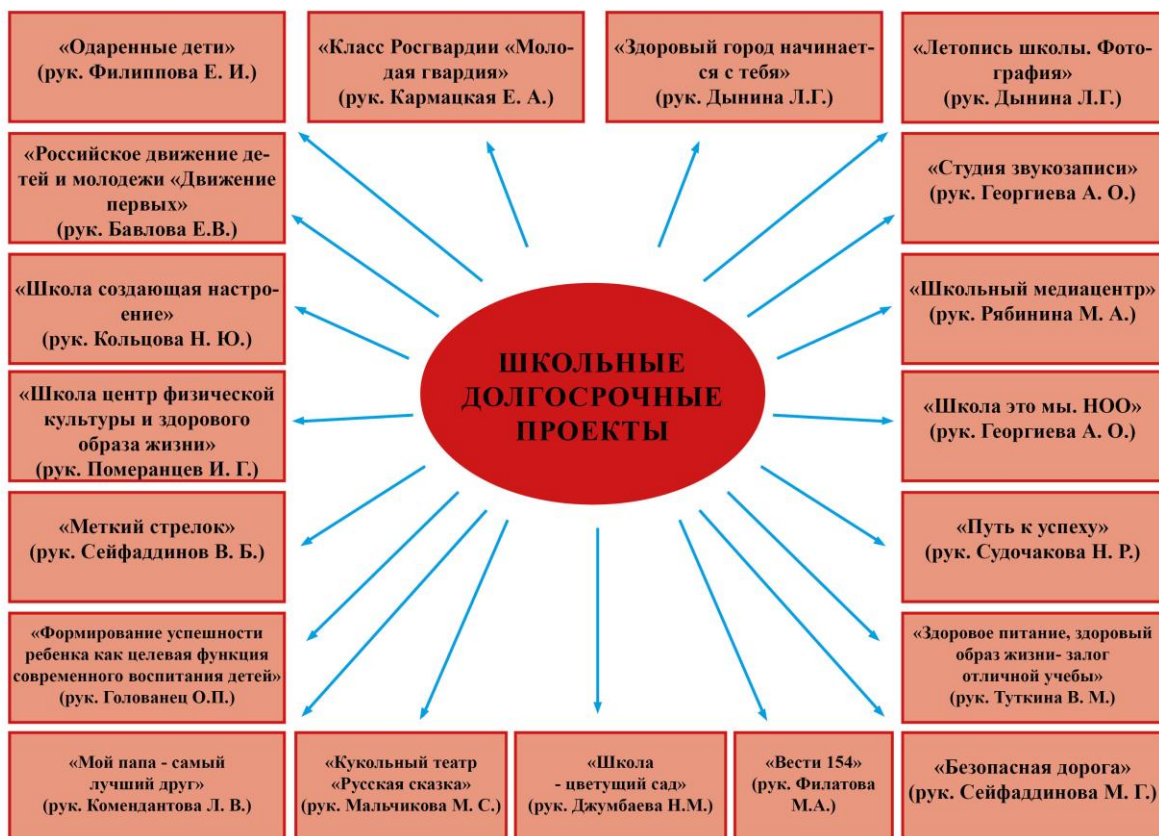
ШКОЛЬНЫЕ ДОЛГОСРОЧНЫЕ ПРОЕКТЫ

«Одаренные дети» (рук. Филиппова Е. И.)

«Класс Росгвардии «Молодая гвардия» (рук. Кармацкая Е. А.)

«Здоровый город начинается с тебя» (рук. Дынина Л.Г.)

«Летопись школы. Фотография» (рук. Дынина Л.Г.)

«Российское движение детей и молодежи «Движение первых» (рук. Бавлова Е.В.)

«Студия звукозаписи» (рук. Георгиева А. О.)

«Школа создающая настроение» (рук. Кольцова Н. Ю.)

«Школьный медиацентр» (рук. Рябинина М. А.)

«Школа центр физической культуры и здорового образа жизни» (рук. Померанцев И. Г.)

«Школа это мы. НОО» (рук. Георгиева А. О.)

«Меткий стрелок» (рук. Сейфаддинов В. Б.)

«Путь к успеху» (рук. Судочакова Н. Р.)

«Формирование успешности ребенка как целевая функция современного воспитания детей» (рук. Голованец О.П.)

«Здоровое питание, здоровый образ жизни- залог отличной учебы» (рук. Туткина В. М.)

«Мой папа - самый лучший друг» (рук. Комендантова Л. В.)

«Кукольный театр «Русская сказка» (рук. Мальчикова М. С.)

«Школа - цветущий сад» (рук. Джумбаева Н.М.)

«Вести 154» (рук. Филатова М.А.)

«Безопасная дорога» (рук. Сейфаддинова М. Г.)